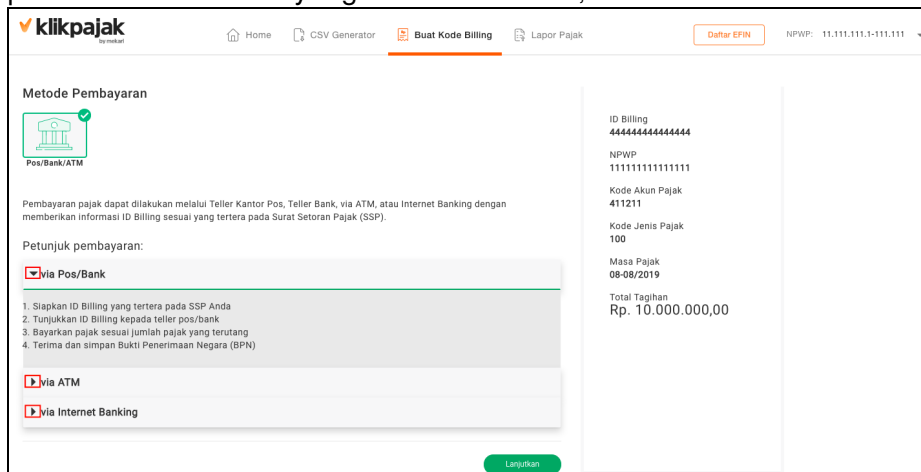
klikpajak
by mekari

Home CSV Generator Buat Kode Billing Lapor Pajak Daftar EFIN NPWP: 11.111.111.1-111.111

Metode Pembayaran

Pos/Bank/ATM

Pembayaran pajak dapat dilakukan melalui Teller Kantor Pos, Teller Bank, via ATM, atau Internet Banking dengan memberikan informasi ID Billing sesuai yang tertera pada Surat Setoran Pajak (SSP).

Petunjuk pembayaran:

via Pos/Bank

1. Siapkan ID Billing yang tertera pada SSP Anda
2. Tunjukkan ID Billing kepada teller pos/bank
3. Bayarkan pajak sesuai jumlah pajak yang terutang
4. Terima dan simpan Bukti Penerimaan Negara (BPN)

via ATM

via Internet Banking

Lanjutkan

ID Billing
444444444444444

NPWP
111111111111111

Kode Akun Pajak
411211

Kode Jenis Pajak
100

Masa Pajak
08-08/2019

Total Tagihan
Rp. 10.000.000,00